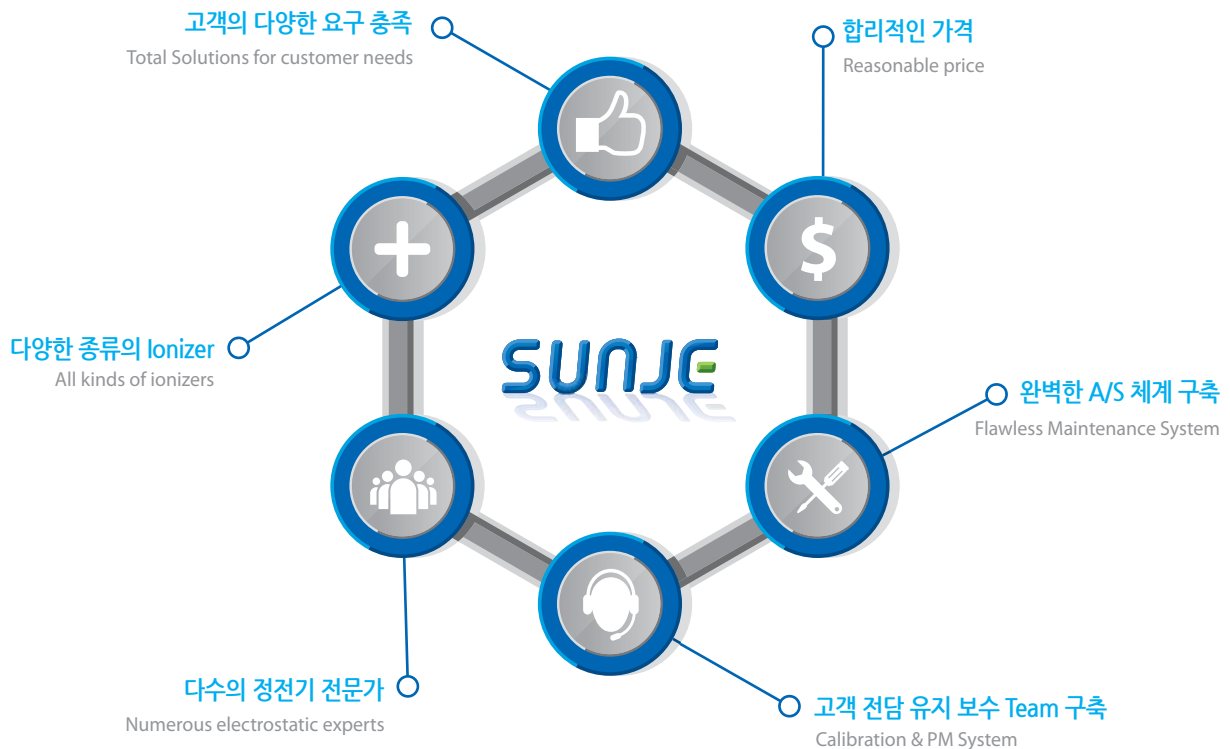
고객의 다양한 요구 충족
Total Solutions for customer needs

합리적인 가격
Reasonable price

다양한 종류의 Ionizer
All kinds of ionizers

SUNJE

완벽한 A/S 체계 구축
Flawless Maintenance System

다수의 정전기 전문가
Numerous electrostatic experts

고객 전담 유지 보수 Team 구축
Calibration & PM System